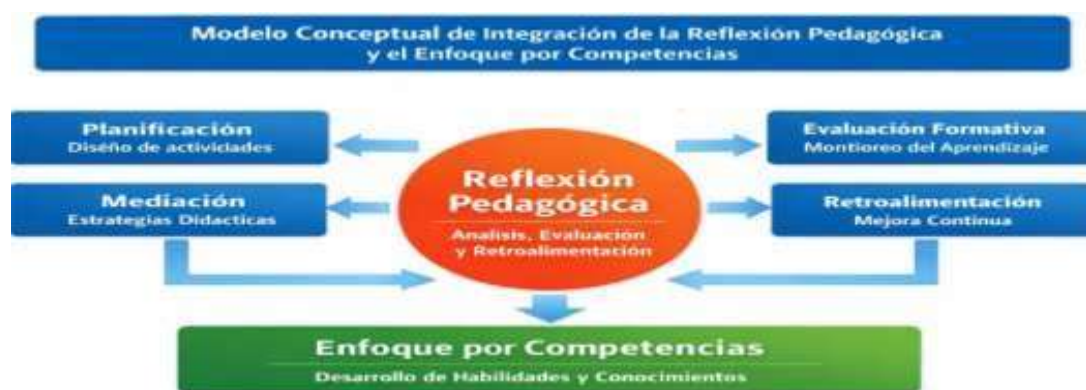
Modelo Conceptual de Integración de la Reflexión Pedagógica y el Enfoque por Competencias

Planificación
Diseño de actividades

Mediación
Estrategias Didacticas

Reflexión Pedagógica
Analisis, Evaluación y Retroalimentación

Evaluación Formativa
Montioreo del Aprendizaje

Retroalimentación
Mejora Continua

Enfoque por Competencias
Desarrollo de Habilidades y Conocimientos